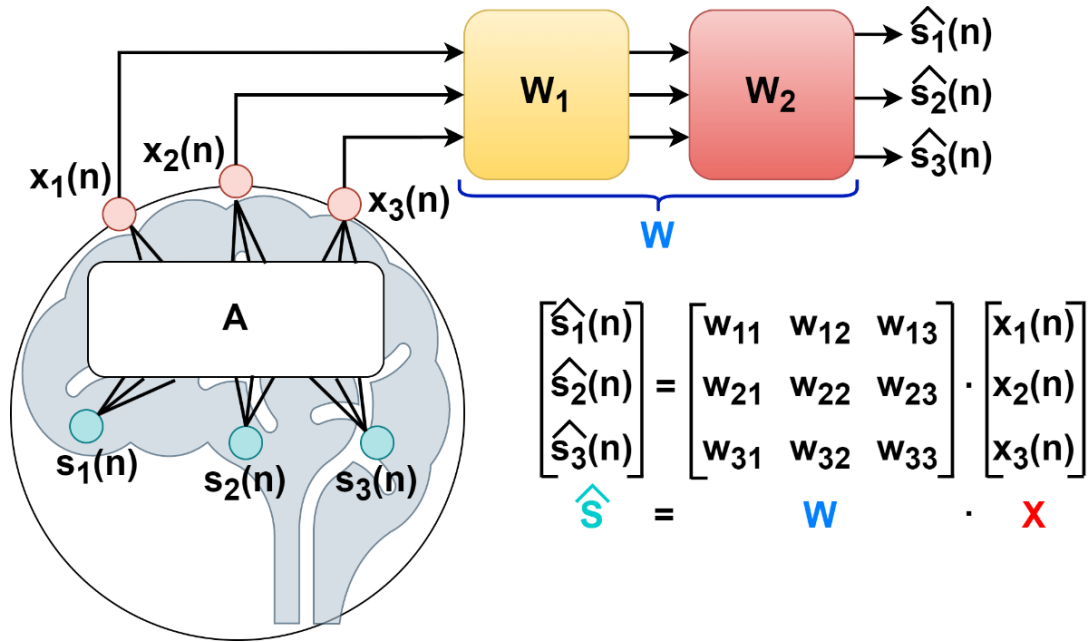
$W_1$

$W_2$

$\hat{s}_1(n)$
$\hat{s}_2(n)$
$\hat{s}_3(n)$

$x_1(n)$
$x_2(n)$
$x_3(n)$

W

A

$s_1(n)$
$s_2(n)$
$s_3(n)$

$\begin{bmatrix} \hat{s}_1(n) \\ \hat{s}_2(n) \\ \hat{s}_3(n) \end{bmatrix} = \begin{bmatrix} w_{11} & w_{12} & w_{13} \\ w_{21} & w_{22} & w_{23} \\ w_{31} & w_{32} & w_{33} \end{bmatrix} \cdot \begin{bmatrix} x_1(n) \\ x_2(n) \\ x_3(n) \end{bmatrix}$

$\hat{S} = W \cdot X$